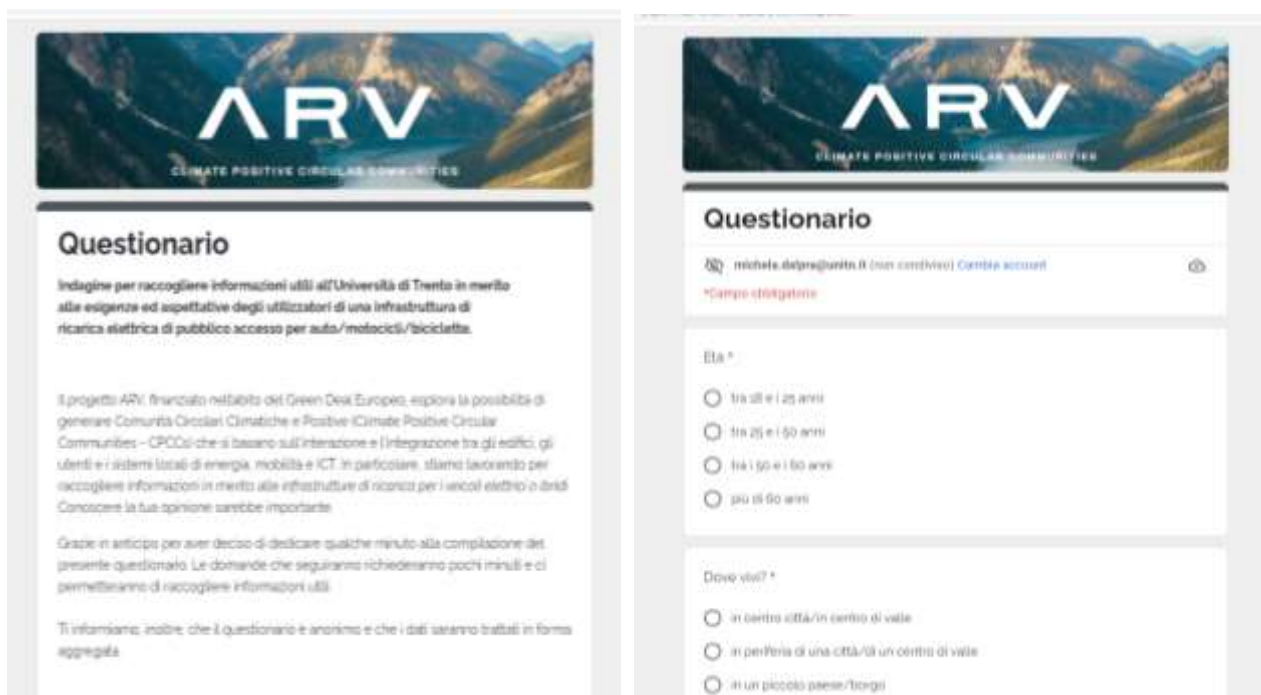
ARV

CLIMATE POSITIVE CIRCULAR COMMUNITIES

Questionario

Indagine per raccogliere informazioni utili all'Università di Trento in merito alle esigenze ed aspettative degli utilizzatori di una infrastruttura di ricarica elettrica di pubblico accesso per auto/motocicli/biciclette.

Il progetto ARV, finanziato nell'ambito del Green Deal Europeo, esplora la possibilità di generare Comunità Circolari Climatiche e Positive (Climate Positive Circular Communities – CPCCs) che si basano sull'interazione e l'integrazione tra gli edifici, gli utenti e i sistemi locali di energia, mobilità e ICT. In particolare, stiamo lavorando per raccogliere informazioni in merito alle infrastrutture di ricarica per i veicoli elettrici o ibridi. Conoscere la tua opinione sarebbe importante.

Grazie in anticipo per aver deciso di dedicare qualche minuto alla compilazione del presente questionario. Le domande che seguiranno richiederanno pochi minuti e ci permetteranno di raccogliere informazioni utili.

Ti informiamo, inoltre, che il questionario è anonimo e che i dati saranno trattati in forma aggregata.

ARV

CLIMATE POSITIVE CIRCULAR COMMUNITIES

Questionario

michela.dalpra@unitn.it (non condiviso) Cambia account

*Campo obbligatorio

Età *

tra 18 e i 25 anni

tra 25 e i 50 anni

tra i 50 e i 60 anni

più di 60 anni

Dove vivi? *

in centro città/in centro di valle

in periferia di una città/di un centro di valle

in un piccolo paese/borgo